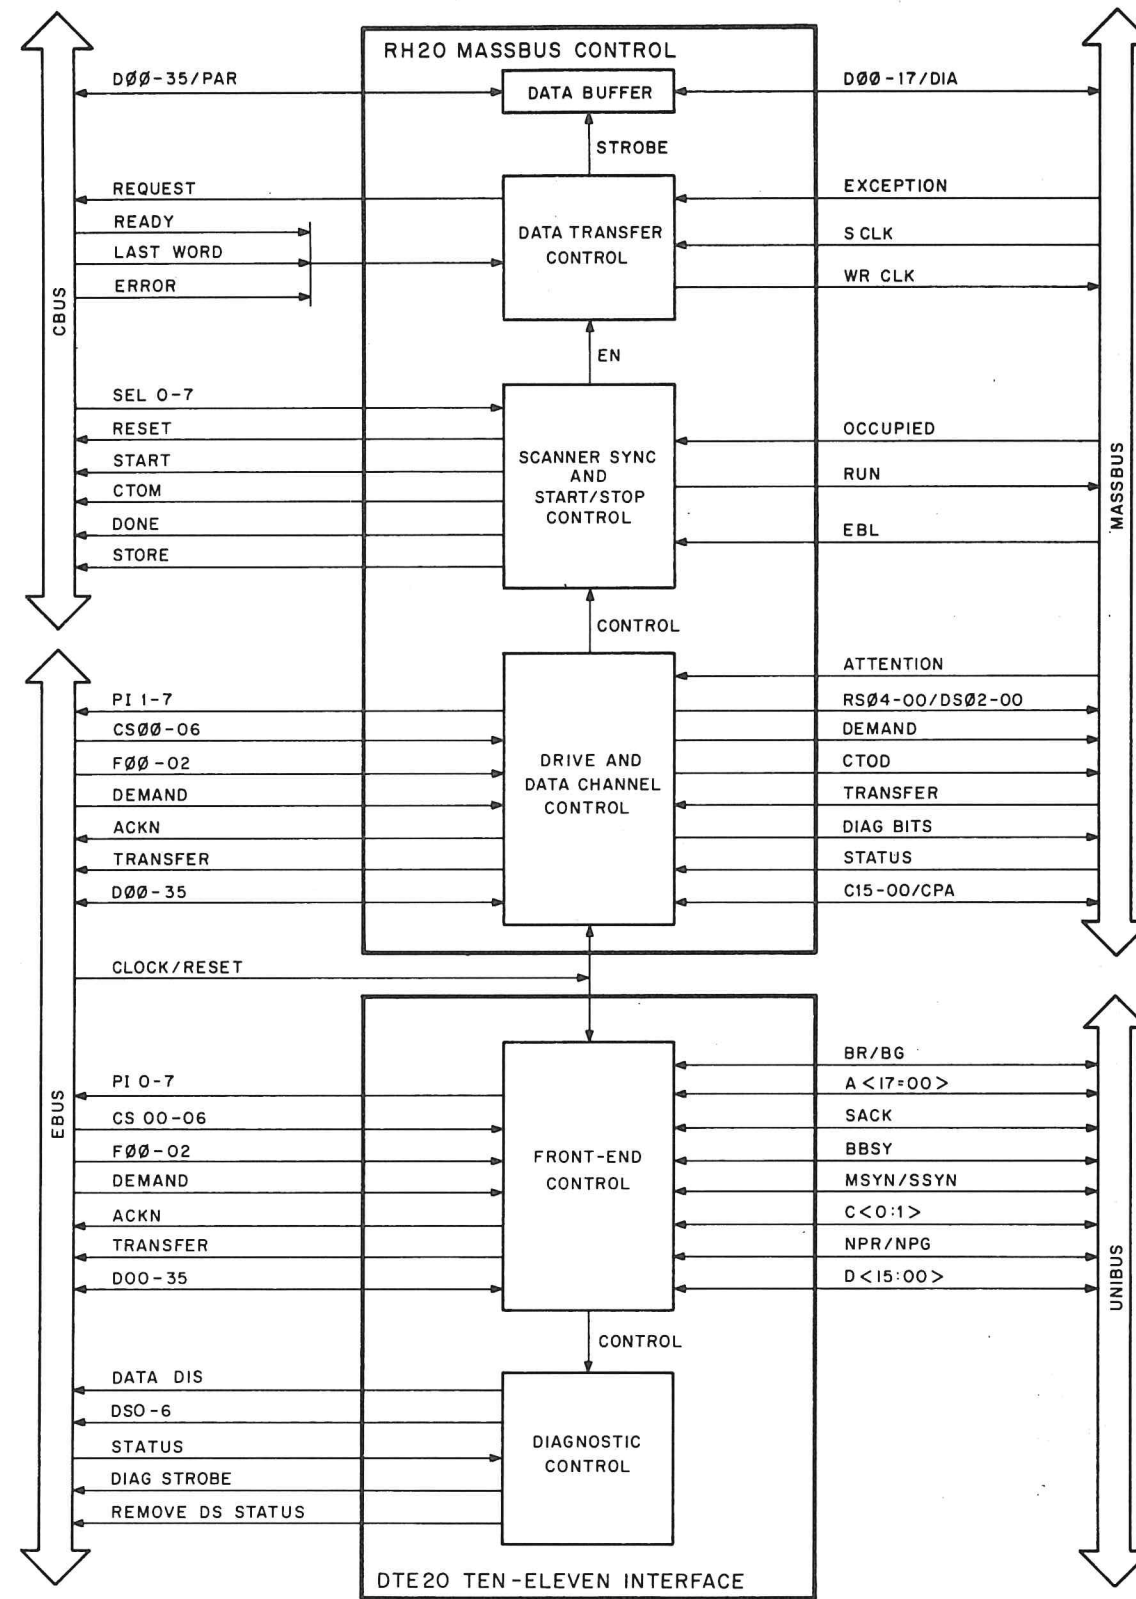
RH20 MASSBUS CONTROL

DØØ-35/PAR
DATA BUFFER
DØØ-17/DIA
STROBE
REQUEST
EXCEPTION
READY
DATA TRANSFER CONTROL
S CLK
LAST WORD
ERROR
WR CLK
CBUS
EN
SEL 0-7
RESET
OCCUPIED
START
SCANNER SYNC AND START/STOP CONTROL
RUN
CTOM
DONE
EBL
STORE
MASSBUS
CONTROL
ATTENTION
PI 1-7
RSØ4-00/DSØ2-00
CSØØ-06
DEMAND
FØØ-02
DRIVE AND DATA CHANNEL CONTROL
CTOD
DEMAND
TRANSFER
ACKN
DIAG BITS
TRANSFER
STATUS
DØØ-35
C15-00/CPA
CLOCK/RESET
BR/BG
PI 0-7
A <17=00>
CS 00-06
SACK
EBUS
BBSY
FØØ-02
FRONT-END CONTROL
DEMAND
MSYN/SSYN
ACKN
C<0:1>
TRANSFER
NPR/NPG
DOO-35
D<15:00>
UNIBUS
CONTROL
DATA DIS
DSO-6
STATUS
DIAGNOSTIC CONTROL
DIAG STROBE
REMOVE DS STATUS
DTE20 TEN-ELEVEN INTERFACE